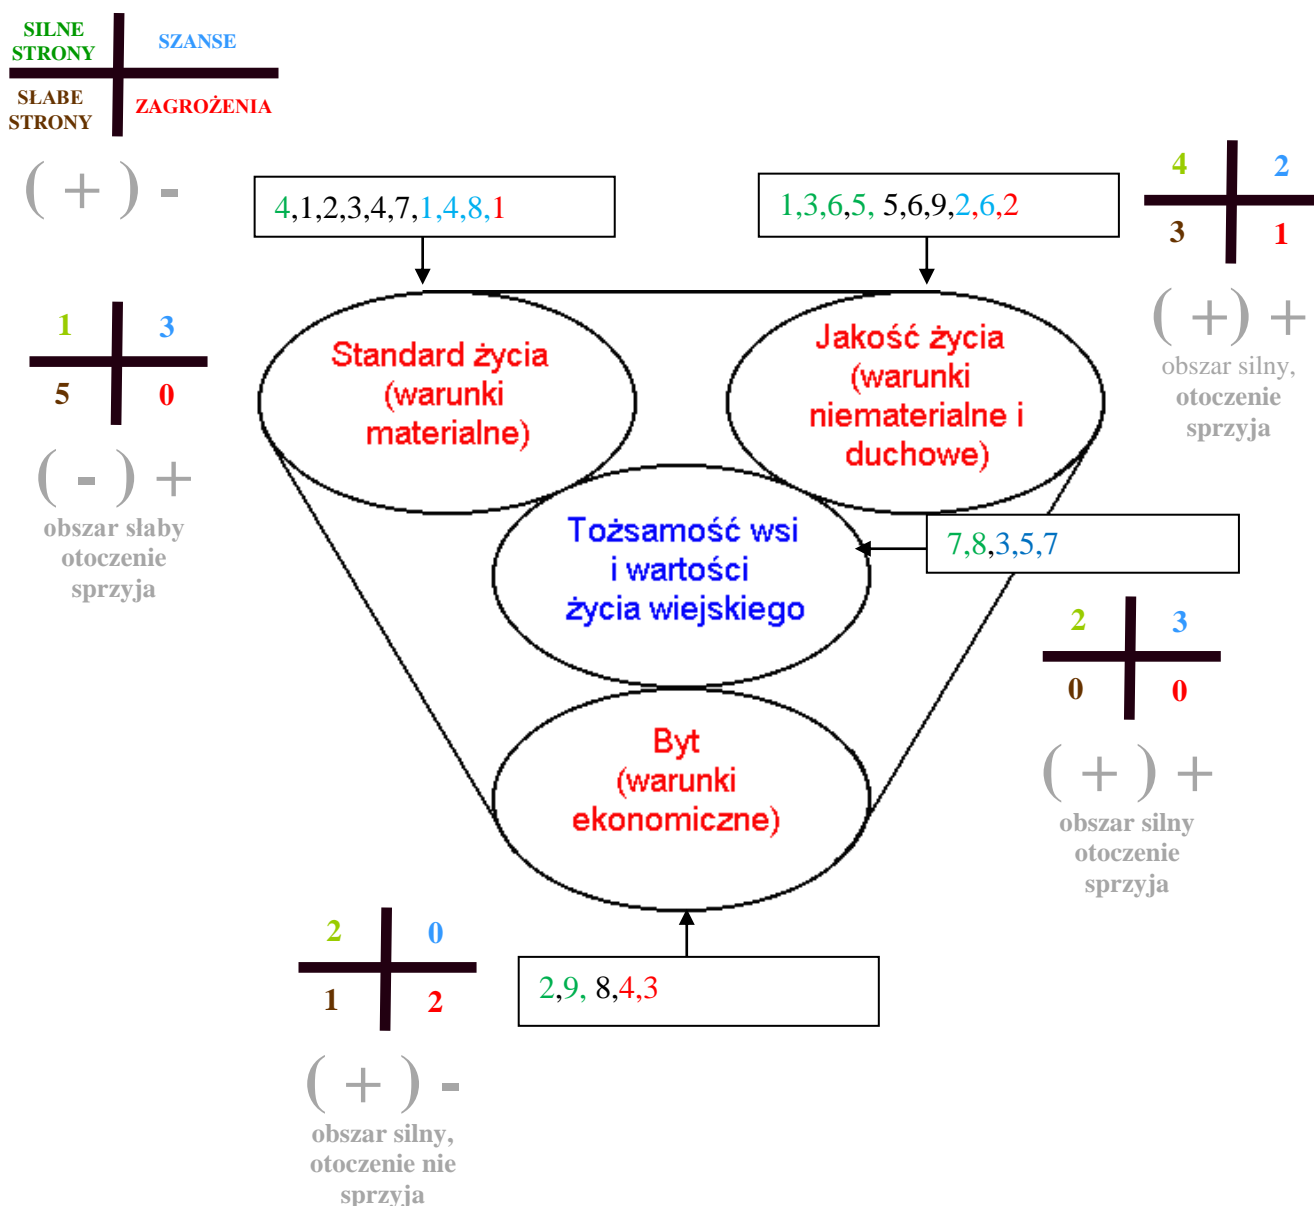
SILNE STRONY
SZANSE
SŁABE STRONY
ZAGROŻENIA

( + ) -

4,1,2,3,4,7,1,4,8,1

1,3,6,5, 5,6,9,2,6,2

4
2
3
1

( + ) +
obszar silny, otoczenie sprzyja

1
3
5
0

( - ) +
obszar słaby otoczenie sprzyja

Standard życia (warunki materialne)

Jakość życia (warunki niematerialne i duchowe)

Tożsamość wsi i wartości życia wiejskiego

7,8,3,5,7

2
3
0
0

( + ) +
obszar silny otoczenie sprzyja

Byt (warunki ekonomiczne)

2
0
1
2

2,9, 8,4,3

( + ) -
obszar silny, otoczenie nie sprzyja